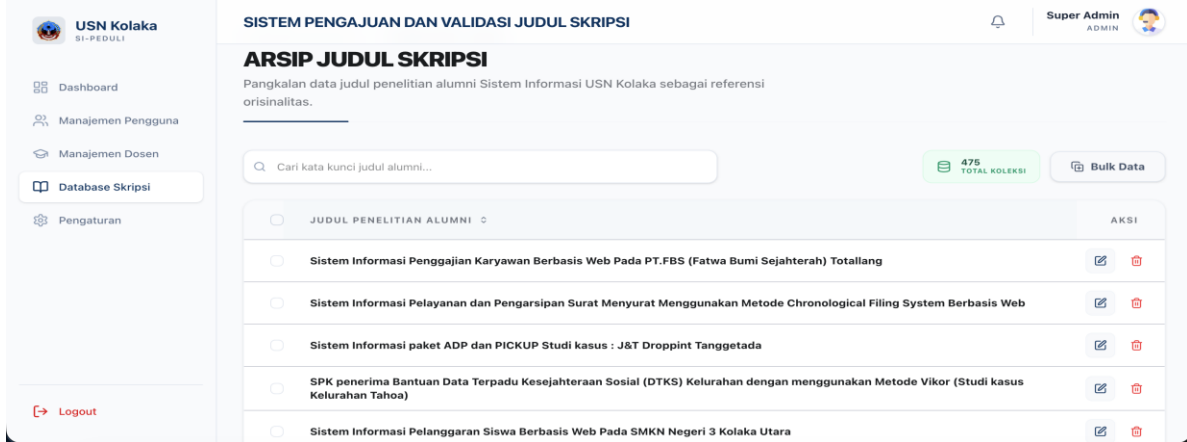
USN Kolaka
SI-PEDULI

Dashboard
Manajemen Pengguna
Manajemen Dosen
Database Skripsi
Pengaturan

Logout

SISTEM PENGAJUAN DAN VALIDASI JUDUL SKRIPSI

Super Admin
ADMIN

ARSIP JUDUL SKRIPSI

Pangkalan data judul penelitian alumni Sistem Informasi USN Kolaka sebagai referensi orisinalitas.

Cari kata kunci judul alumni...

475
TOTAL KOLEKSI

Bulk Data

| JUDUL PENELITIAN ALUMNI | AKSI |
|---|---|
| Sistem Informasi Penggajian Karyawan Berbasis Web Pada PT.FBS (Fatwa Bumi Sejahterah) Totallang | |
| Sistem Informasi Pelayanan dan Pengarsipan Surat Menyurat Menggunakan Metode Chronological Filing System Berbasis Web | |
| Sistem Informasi paket ADP dan PICKUP Studi kasus : J&T Droppint Tanggetada | |
| SPK penerima Bantuan Data Terpadu Kesejahteraan Sosial (DTKS) Kelurahan dengan menggunakan Metode Vikor (Studi kasus Kelurahan Tahoa) | |
| Sistem Informasi Pelanggaran Siswa Berbasis Web Pada SMKN Negeri 3 Kolaka Utara | |